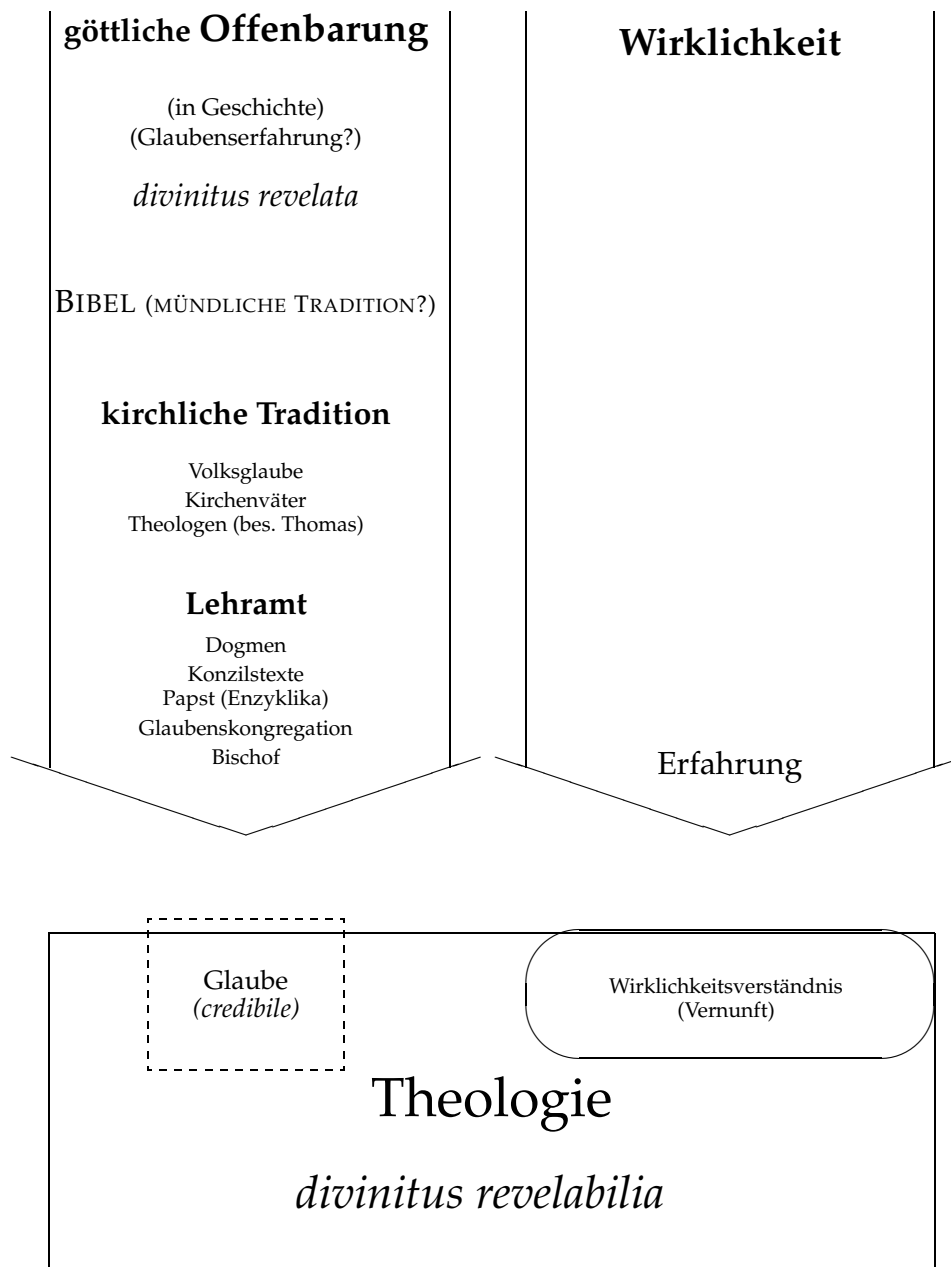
göttliche Offenbarung

(in Geschichte)
(Glaubenserfahrung?)

divinitus revelata

BIBEL (MÜNDLICHE TRADITION?)

kirchliche Tradition

Volksglaube
Kirchenväter
Theologen (bes. Thomas)

Lehramt

Dogmen
Konzilstexte
Papst (Enzyklika)
Glaubenskongregation
Bischof

Wirklichkeit

Erfahrung

Glaube
(credibile)

Wirklichkeitsverständnis
(Vernunft)

Theologie

divinitus revelabilia